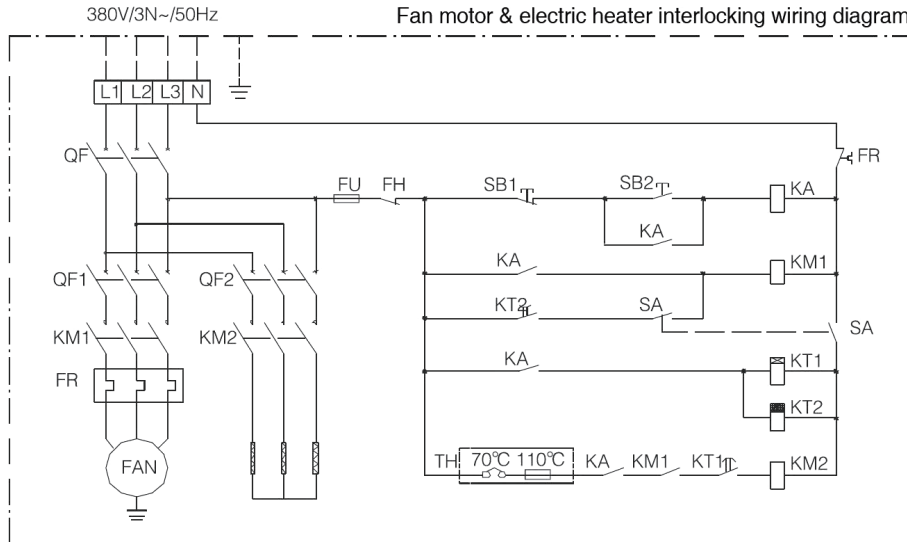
380V/3N~/50Hz

Fan motor & electric heater interlocking wiring diagram

L1 L2 L3 N

QF

FR

FU FH

SB1 SB2

KA

KA

KA

KM1

KT2 SA

SA

KA

KT1

KT2

QF1 QF2

KM1 KM2

FR

FAN

TH 70℃ 110℃ KA KM1 KT1 KM2